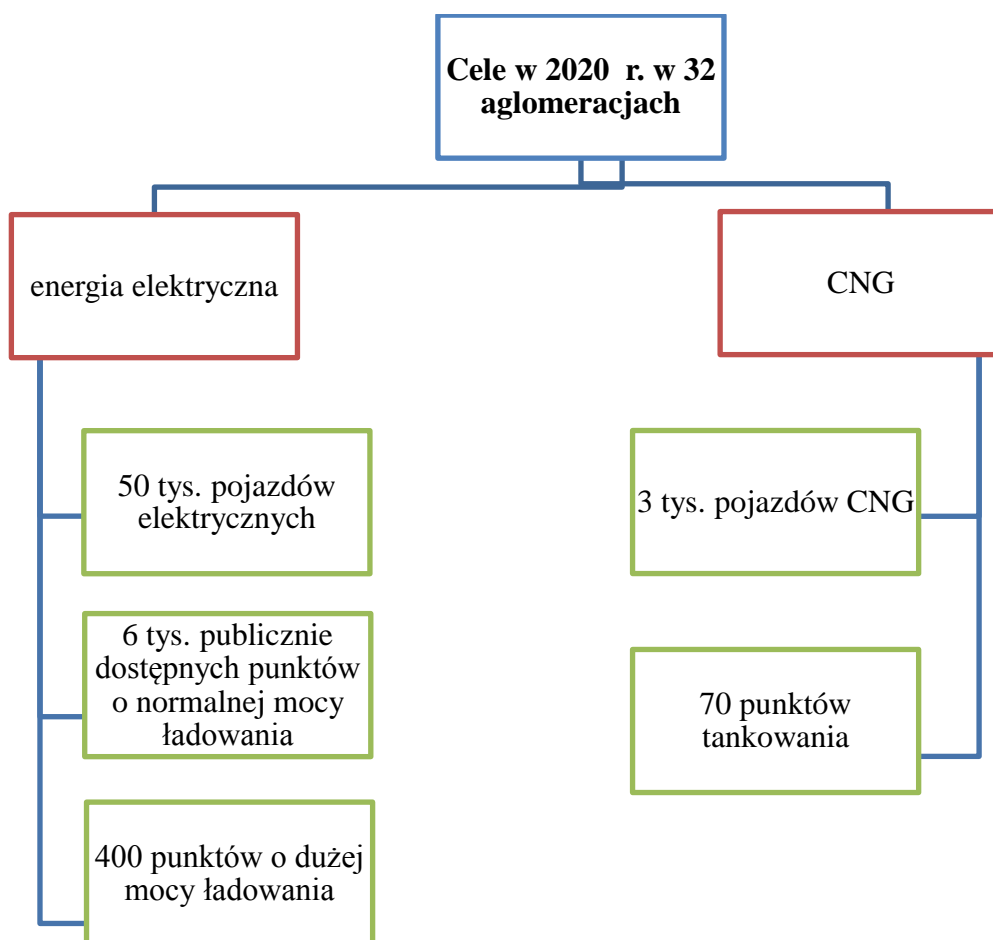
Cele w 2020 r. w 32 aglomeracjach

energia elektryczna

50 tys. pojazdów elektrycznych

6 tys. publicznie dostępnych punktów o normalnej mocy ładowania

400 punktów o dużej mocy ładowania

CNG

3 tys. pojazdów CNG

70 punktów tankowania